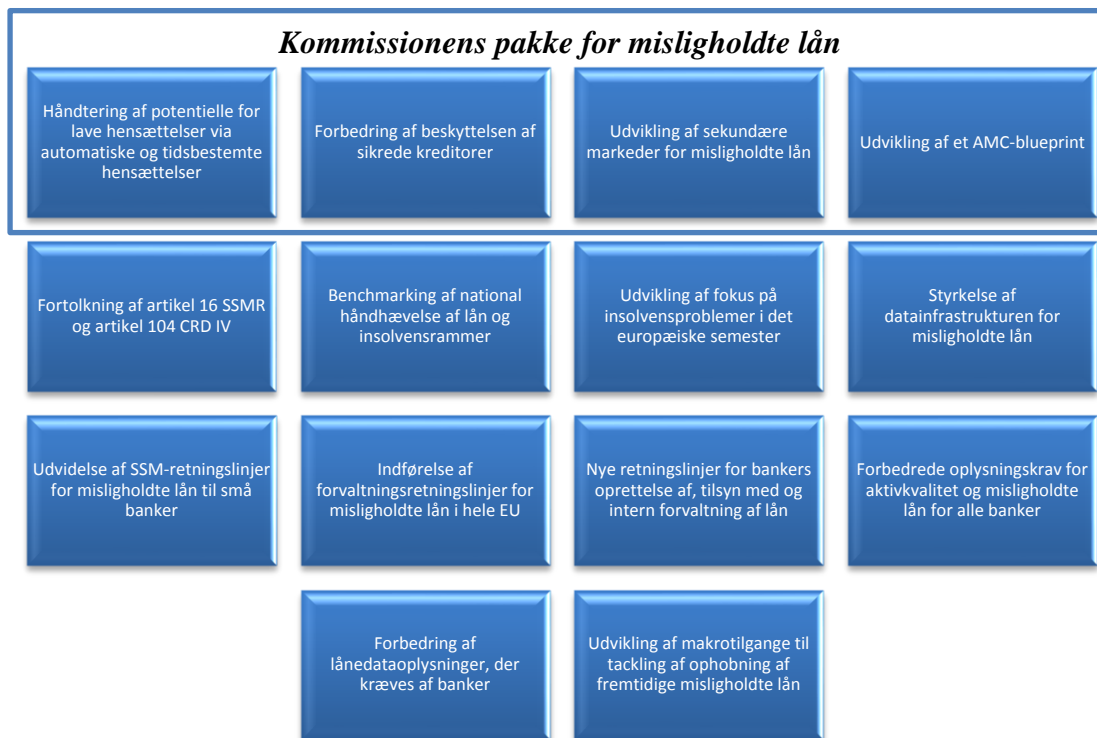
Kommissionens pakke for misligholdte lån

Håndtering af potentielle for lave hensættelser via automatiske og tidsbestemte hensættelser

Forbedring af beskyttelsen af sikrede kreditorer

Udvikling af sekundære markeder for misligholdte lån

Udvikling af et AMC-blueprint

Fortolkning af artikel 16 SSMR og artikel 104 CRD IV

Benchmarking af national håndhævelse af lån og insolvensrammer

Udvikling af fokus på insolvensproblemer i det europæiske semester

Styrkelse af datainfrastrukturen for misligholdte lån

Udvidelse af SSM-retningslinjer for misligholdte lån til små banker

Indførelse af forvaltningsretningslinjer for misligholdte lån i hele EU

Nye retningslinjer for bankers oprettelse af, tilsyn med og intern forvaltning af lån

Forbedrede oplysningskrav for aktivkvalitet og misligholdte lån for alle banker

Forbedring af lånedataoplysninger, der kræves af banker

Udvikling af makrotilgange til tackling af ophobning af fremtidige misligholdte lån